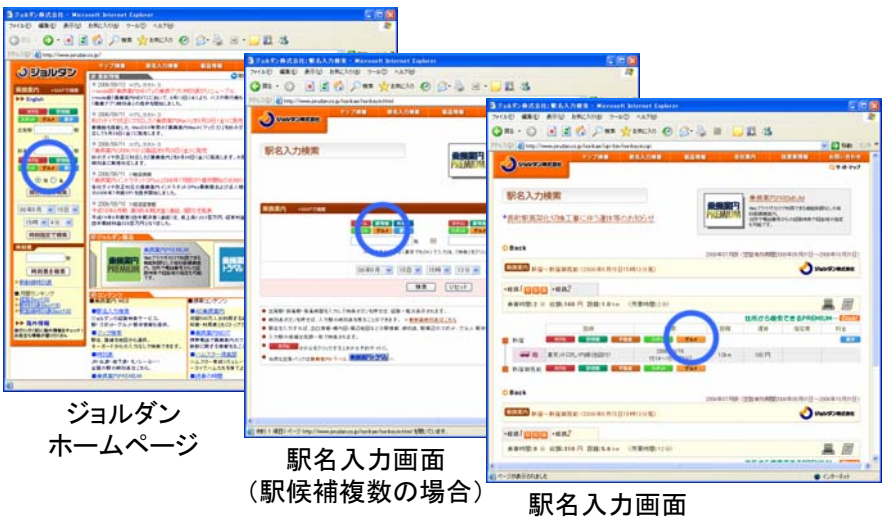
ジョルダン
ホームページ

駅名入力画面
（駅候補複数の場合）

駅名入力画面

ジョルダン株式会社 - Microsoft Internet Explorer

ジョルダン株式会社：駅名入力検索 - Microsoft Internet Explorer

ジョルダン株式会社：駅名入力検索 - Microsoft Internet Explorer

ジョルダン

駅名入力検索

駅名入力検索

乗換案内 PREMIUM

Back

Back

検索

リセット

ジョルダン株式会社

ジョルダン株式会社